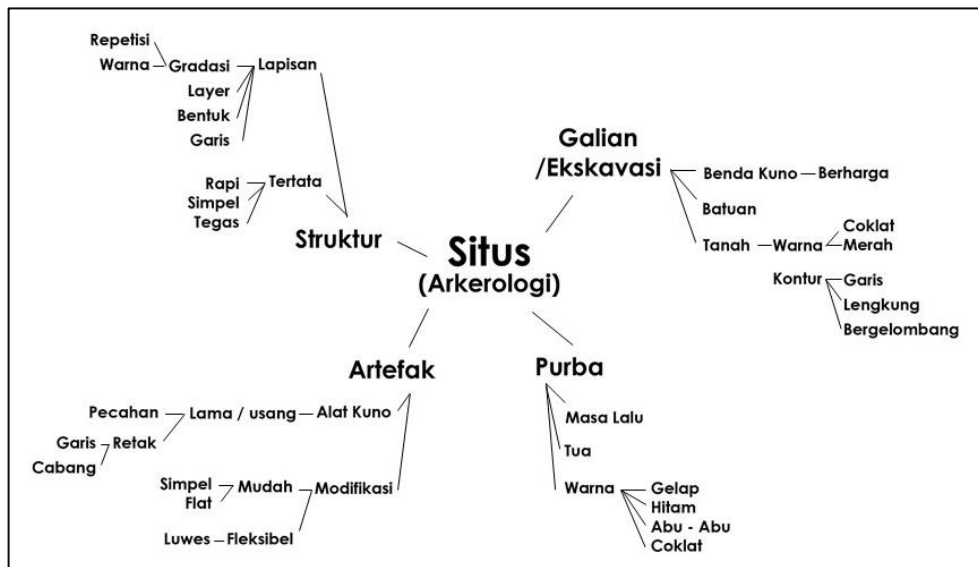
Situs
(Arkerologi)

Struktur
Lapisan
Gradasi
Repetisi
Warna
Layer
Bentuk
Garis
Tertata
Rapi
Simpel
Tegas

Galian
/Ekskavasi
Benda Kuno — Berharga
Batuan
Tanah — Warna
Coklat
Merah
Kontur
Garis
Lengkung
Bergelombang

Artefak
Alat Kuno
Lama / usang
Pecahan
Retak
Garis
Cabang
Modifikasi
Mudah
Simpel
Flat
Fleksibel
Luwes

Purba
Masa Lalu
Tua
Warna
Gelap
Hitam
Abu - Abu
Coklat